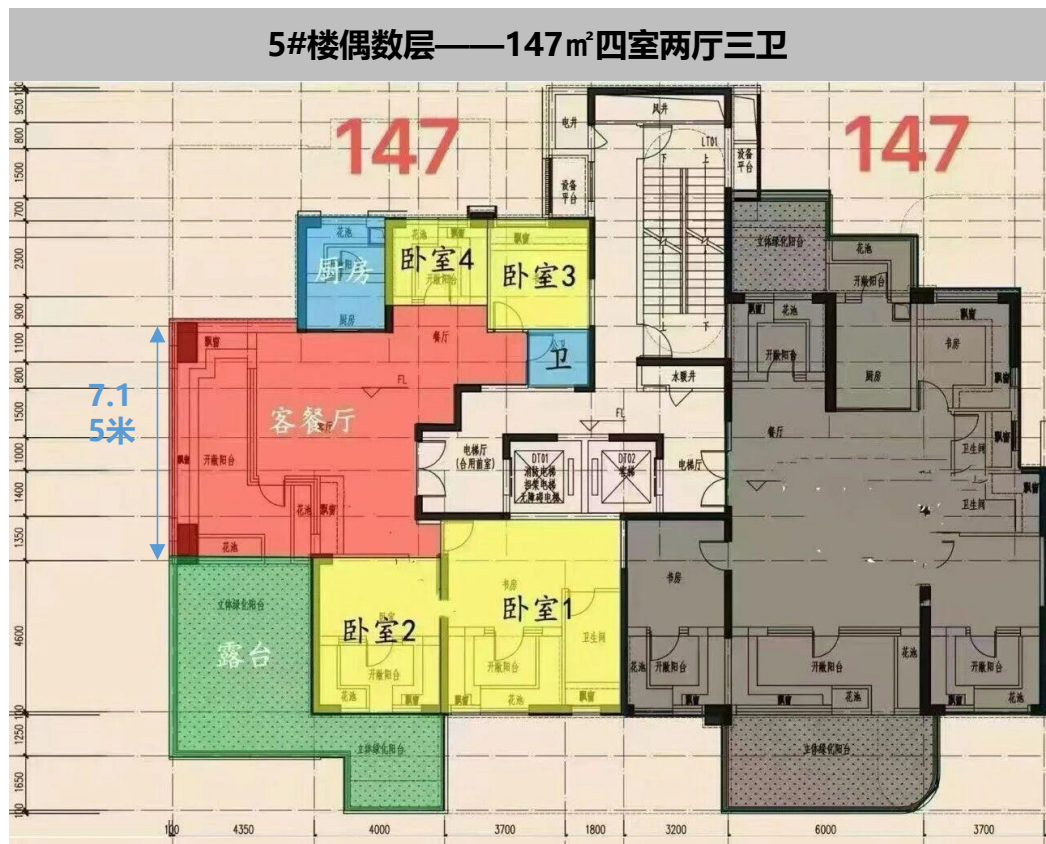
5#楼偶数层——147㎡四室两厅三卫

147
147

950
850
1500
700
2300
900
1100
800
1500
1000
1400
1350
4600
1250
1650
100

电井
风井
LTD1
设备平台
设备平台
花池
厨房
厨房
卧室4
开敞阳台
飘窗
卧室3
卫
餐厅
FL
客餐厅
7.1
5米
飘窗
开敞阳台
花池
飘窗
花池
水暖井
FL
电梯厅
(合用前室)
DT01
消防电梯
担架电梯
无障碍电梯
DT02
客梯
电梯厅
立体绿化阳台
花池
开敞阳台
飘窗
花池
开敞阳台
厨房
书房
飘窗
餐厅
卫生间
卫生间
飘窗
书房
卧室1
卫生间
卧室2
露台
开敞阳台
花池
开敞阳台
花池
飘窗
书房
花池
开敞阳台
开敞阳台
花池
花池
开敞阳台
立体绿化阳台
立体绿化阳台

100
4350
4000
3700
1800
3200
6000
3700